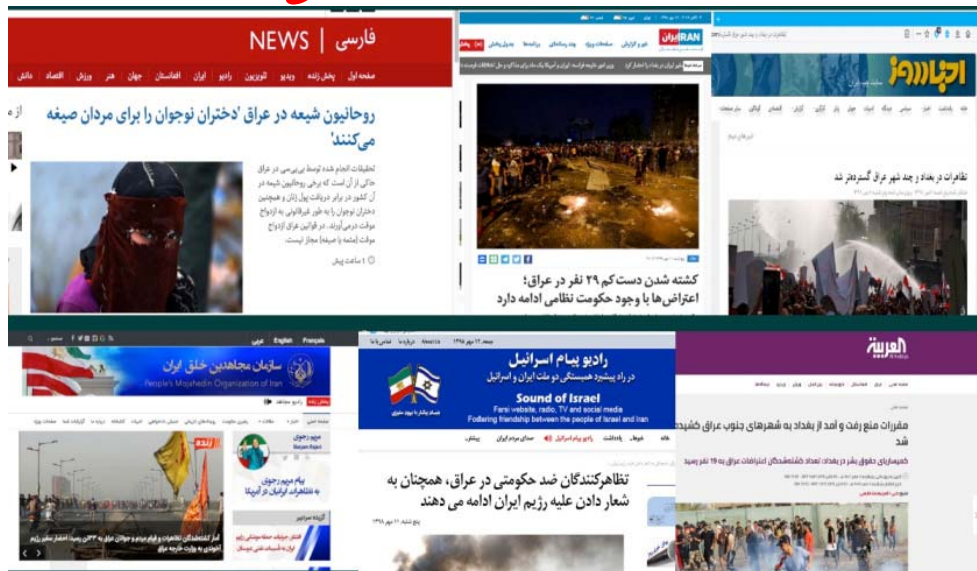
NEWS | فارسی

صفحه اول | پخش زنده | ویدیو | تلویزیون | رادیو | ایران | افغانستان | جهان | هنر | ورزش | اقتصاد | دانش

روحانیون شیعه در عراق 'دختران نوجوان را برای مردان صیغه می‌کنند'

تحقیقات انجام شده توسط بی‌بی‌سی در عراق حاکی از آن است که برخی روحانیون شیعه در آن کشور در برابر دریافت پول زنان و همچنین دختران نوجوان را به طور غیرقانونی به ازدواج موقت درمی‌آورند. در قوانین عراق ازدواج موقت [متعه یا صیغه] مجاز نیست.

۱ ساعت پیش

IRANاینترنشنال

کشته شدن دست‌کم ۲۹ نفر در عراق؛ اعتراض‌ها با وجود حکومت نظامی ادامه دارد

اخبار روز

تظاهرات در بغداد و چند شهر عراق گسترده‌تر شد

English Français عربی

سازمان مجاهدین خلق ایران
People's Mojahedin Organization of Iran

مریم رجوی
پیام مریم رجوی به تظاهرات ایرانیان در آمریکا

زنده

رادیو پیام اسرائیل
در راه پیشبرد همبستگی دو ملت ایران و اسرائیل
Sound of Israel
Farsi website, radio, TV and social media
Fostering friendship between the people of Israel and Iran

تظاهرکنندگان ضد حکومتی در عراق، همچنان به شعار دادن علیه رژیم ایران ادامه می دهند

العربية

مقررات منع رفت و آمد از بغداد به شهرهای جنوب عراق کشیده شد

کمیساریای حقوق بشر در بغداد: تعداد کشته‌شدگان اعتراضات عراق به ۱۹ نفر رسید